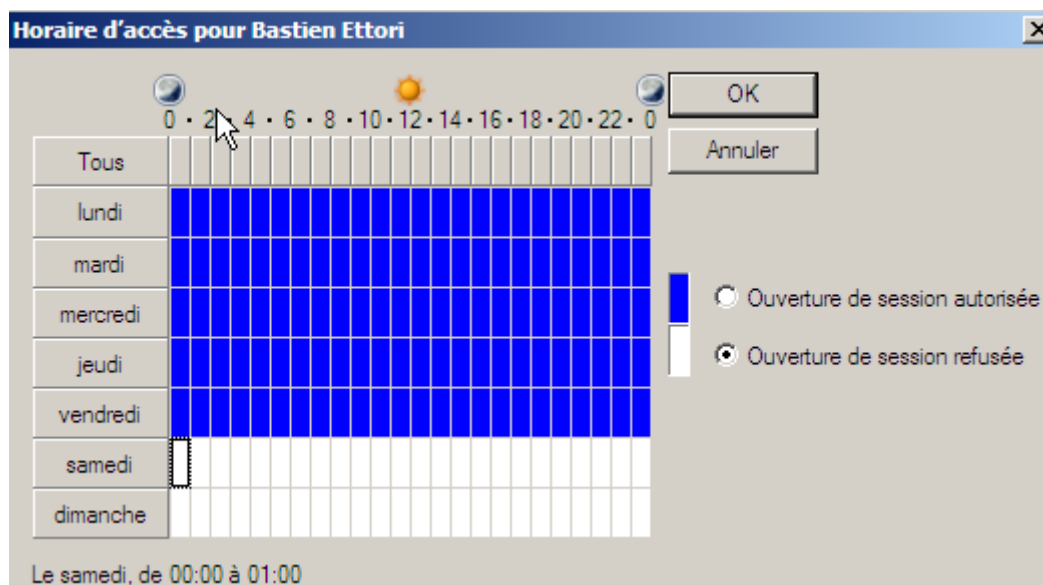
Horaire d'accès pour Bastien Ettori

0 · 2 · 4 · 6 · 8 · 10 · 12 · 14 · 16 · 18 · 20 · 22 · 0

OK

Annuler

Tous
lundi
mardi
mercredi
jeudi
vendredi
samedi
dimanche

Ouverture de session autorisée

Ouverture de session refusée

Le samedi, de 00:00 à 01:00